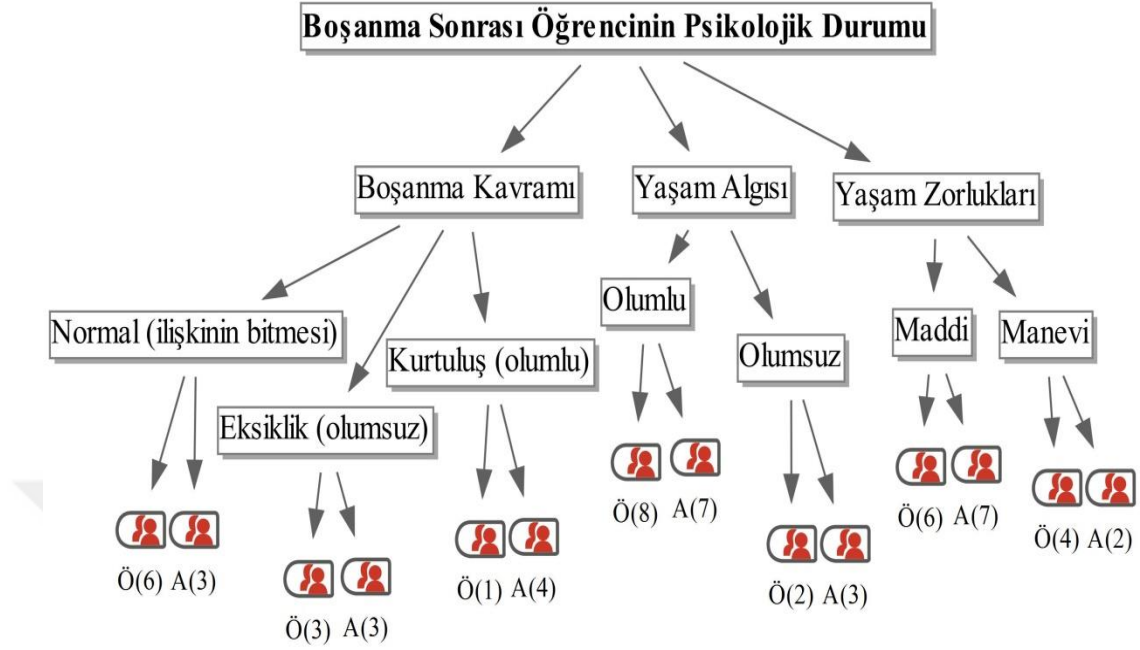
Boşanma Sonrası Öğrencinin Psikolojik Durumu

Boşanma Kavramı

Yaşam Algısı

Yaşam Zorlukları

Normal (ilişkinin bitmesi)

Eksiklik (olumsuz)

Kurtuluş (olumlu)

Olumlu

Olumsuz

Maddi

Manevi

Ö(6) A(3)

Ö(3) A(3)

Ö(1) A(4)

Ö(8) A(7)

Ö(2) A(3)

Ö(6) A(7)

Ö(4) A(2)